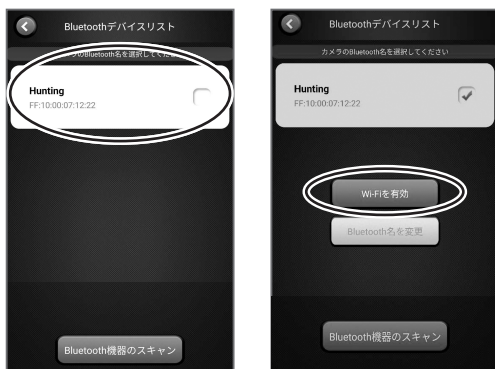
Bluetoothデバイスリスト

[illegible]のBluetooth名を選択してくだ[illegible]

Hunting
FF:10:00:07:12:22

Bluetooth機器のスキャン

Bluetoothデバイスリスト

カメラのBluetooth名を選択してください

Hunting
FF:10:00:07:12:22

Wi-Fiを有効

Bluetooth名を変更

Bluetooth機器のスキャン